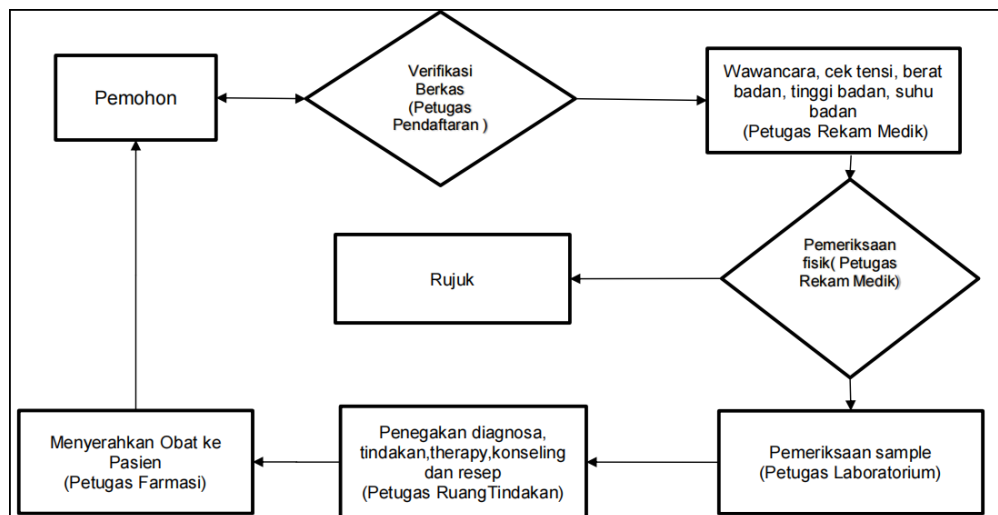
Pemohon

Verifikasi Berkas (Petugas Pendaftaran )

Wawancara, cek tensi, berat badan, tinggi badan, suhu badan (Petugas Rekam Medik)

Rujuk

Pemeriksaan fisik( Petugas Rekam Medik)

Menyerahkan Obat ke Pasien (Petugas Farmasi)

Penegakan diagnosa, tindakan,therapy,konseling dan resep (Petugas RuangTindakan)

Pemeriksaan sample (Petugas Laboratorium)